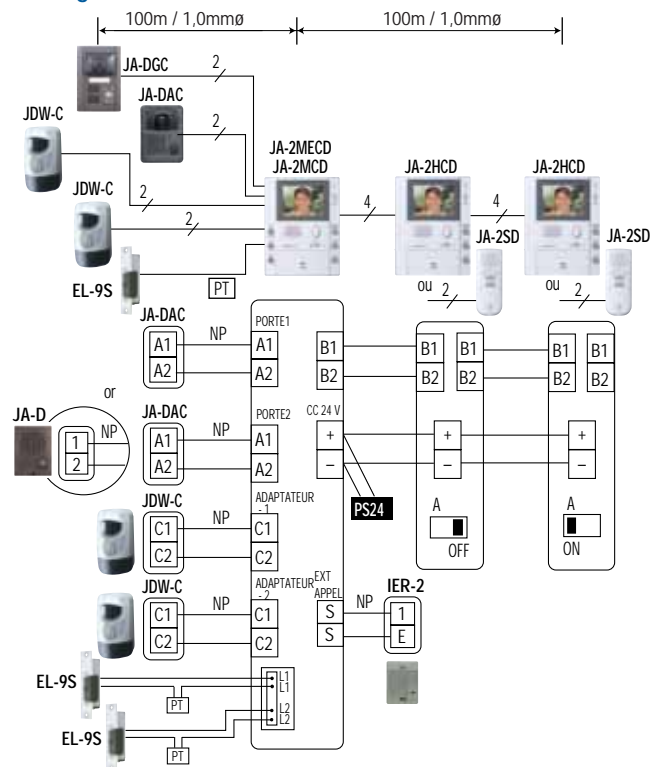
100m / 1,0mmø
100m / 1,0mmø
JA-DGC
2
JA-DAC
2
JDW-C
JDW-C
2
2
JA-2MECD
JA-2MCD
4
JA-2HCD
4
JA-2HCD
JA-2SD
JA-2SD
EL-9S
PT
ou
2
ou
2
JA-DAC
NP
PORTE1
A1
A1
A2
A2
B1
B2
B1
B2
B1
B2
B1
B2
B1
B2
or
JA-D
JA-DAC
NP
PORTE2
1
2
NP
A1
A1
A2
A2
CC 24 V
+
–
+
–
+
–
PS24
JDW-C
NP
ADAPTATEUR - 1
C1
C1
C2
C2
A
OFF
A
ON
JDW-C
NP
ADAPTATEUR - 2
EXT APPEL
C1
C1
C2
C2
S
S
NP
IER-2
1
E
EL-9S
L1
L1
PT
L2
L2
EL-9S
PT